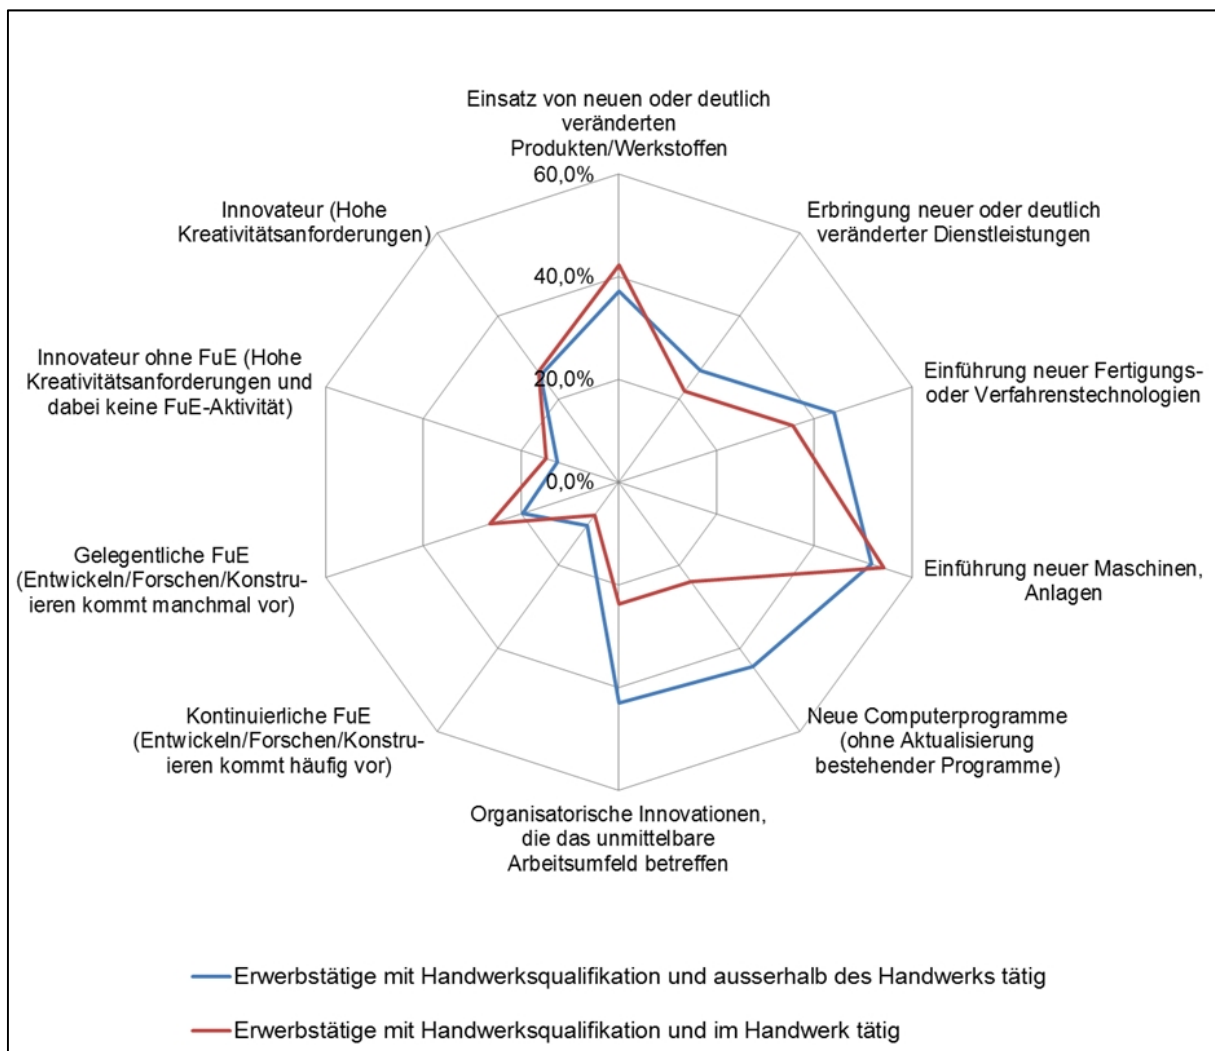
Einsatz von neuen oder deutlich veränderten Produkten/Werkstoffen

60,0%

40,0%

20,0%

0,0%

Erbringung neuer oder deutlich veränderter Dienstleistungen

Einführung neuer Fertigungs- oder Verfahrenstechnologien

Einführung neuer Maschinen, Anlagen

Neue Computerprogramme (ohne Aktualisierung bestehender Programme)

Organisatorische Innovationen, die das unmittelbare Arbeitsumfeld betreffen

Kontinuierliche FuE (Entwickeln/Forschen/Konstruieren kommt häufig vor)

Gelegentliche FuE (Entwickeln/Forschen/Konstruieren kommt manchmal vor)

Innovateur ohne FuE (Hohe Kreativitätsanforderungen und dabei keine FuE-Aktivität)

Innovateur (Hohe Kreativitätsanforderungen)

Erwerbstätige mit Handwerksqualifikation und ausserhalb des Handwerks tätig

Erwerbstätige mit Handwerksqualifikation und im Handwerk tätig